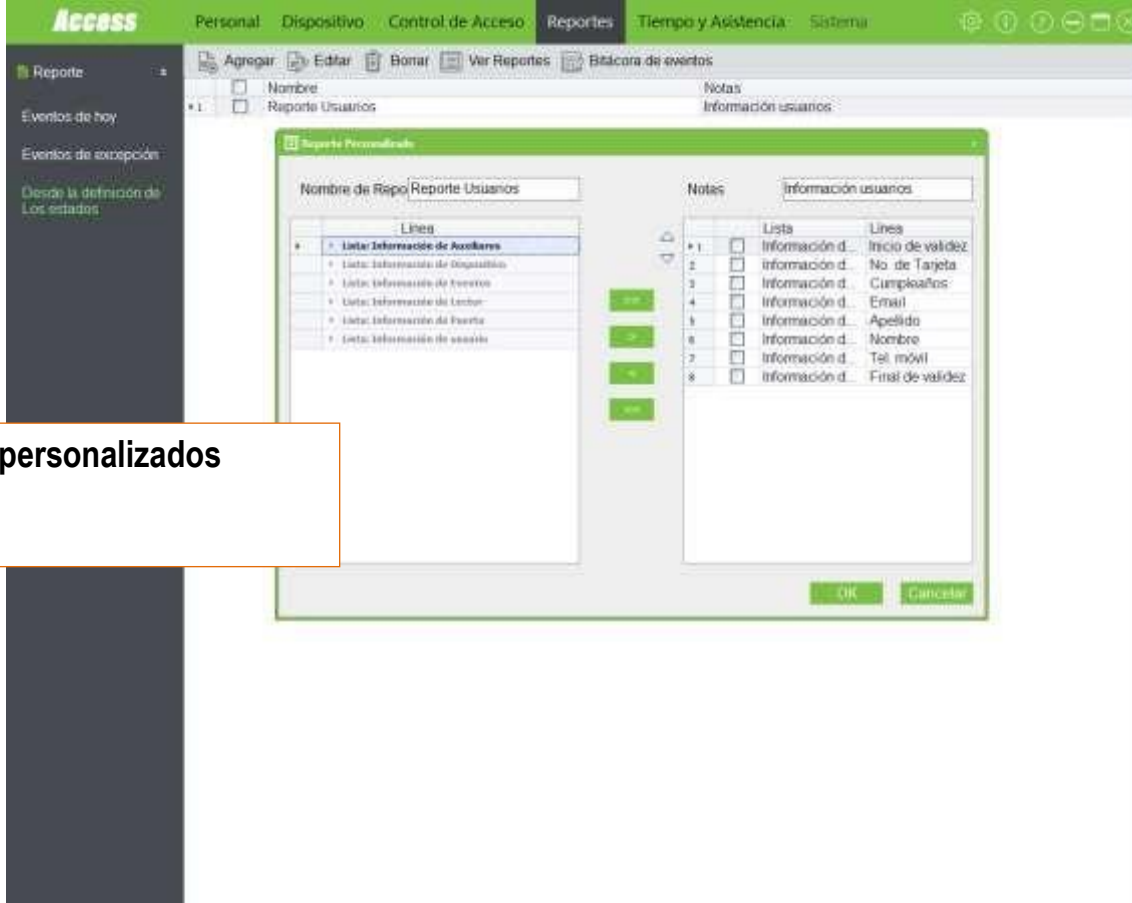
Access
Personal Dispositivo Control de Acceso Reportes Tiempo y Asistencia Sistema

Reporte
Eventos de hoy
Eventos de excepción
Desde la definición de Los estados

Agregar Editar Borrar Ver Reportes Bitácora de eventos

| | Nombre | Notas |
|---|---|---|
| 1 | Reporte Usuarios | Información usuarios |

Reporte Personalizado

Nombre de Repo Reporte Usuarios
Notas Información usuarios

| | Línea |
|---|---|
| | Lista: Información de Auxiliares |
| | Lista: Información de Dispositivo |
| | Lista: Información de Eventos |
| | Lista: Información de Lector |
| | Lista: Información de Puerta |
| | Lista: Información de usuario |

>> > < <<

| | | Lista | Línea |
|---|---|---|---|
| 1 | | Información d... | Inicio de validez |
| 2 | | Información d... | No. de Tarjeta |
| 3 | | Información d... | Cumpleaños |
| 4 | | Información d... | Email |
| 5 | | Información d... | Apellido |
| 6 | | Información d... | Nombre |
| 7 | | Información d... | Tel. móvil |
| 8 | | Información d... | Final de validez |

OK Cancelar

personalizados